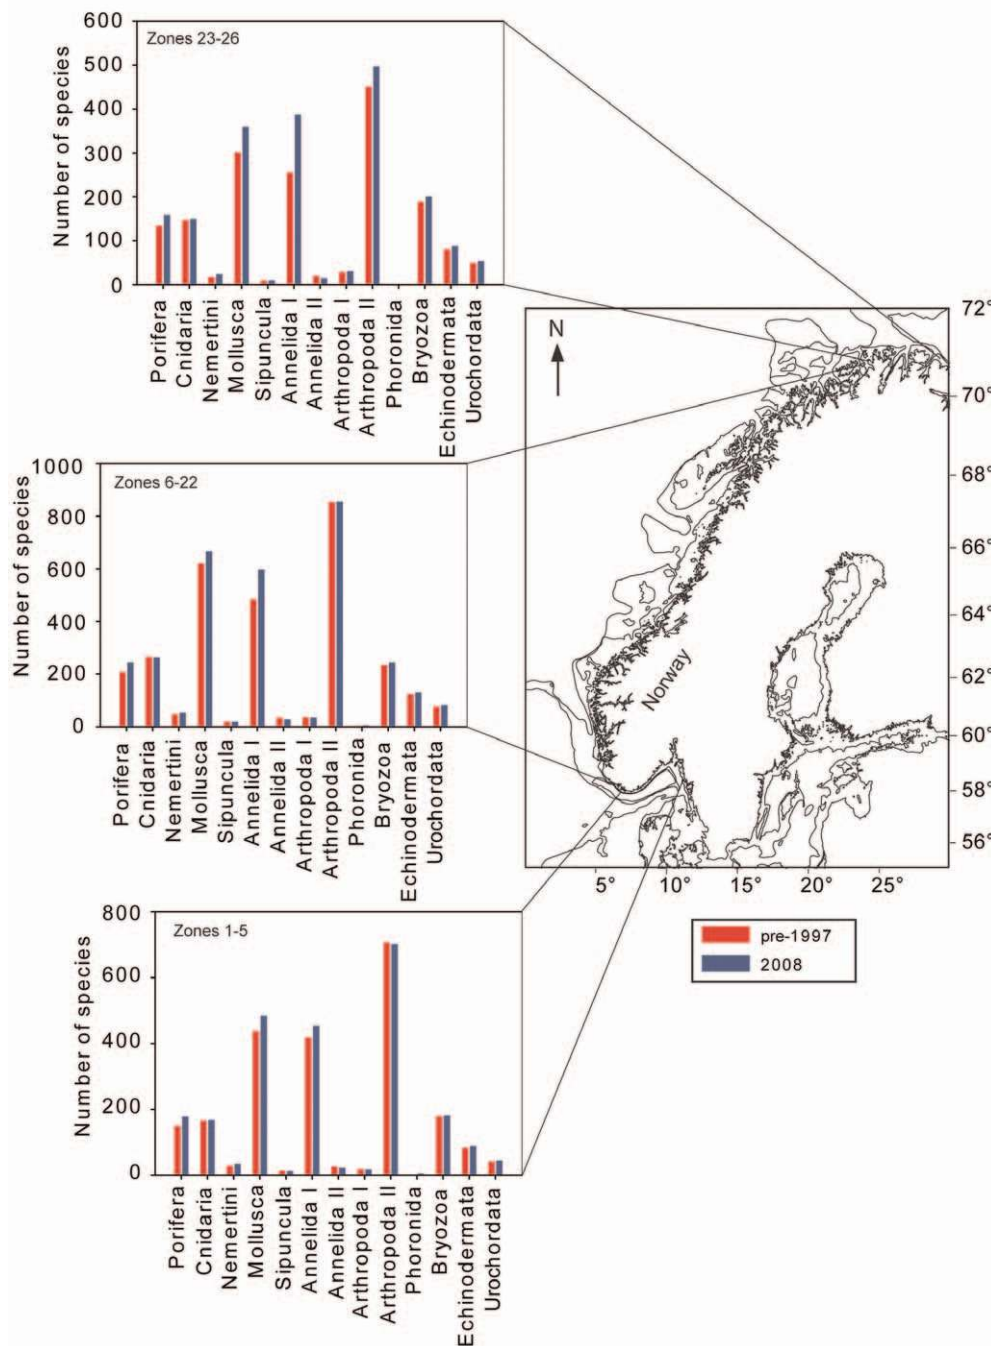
Zones 23-26

Number of species

600
500
400
300
200
100
0

Porifera
Cnidaria
Nemertini
Mollusca
Sipuncula
Annelida I
Annelida II
Arthropoda I
Arthropoda II
Phoronida
Bryozoa
Echinodermata
Urochordata

N

72°
70°
68°
66°
64°
62°
60°
58°
56°

Norway

5°
10°
15°
20°
25°

Zones 6-22

Number of species

1000
800
600
400
200
0

Porifera
Cnidaria
Nemertini
Mollusca
Sipuncula
Annelida I
Annelida II
Arthropoda I
Arthropoda II
Phoronida
Bryozoa
Echinodermata
Urochordata

pre-1997
2008

Zones 1-5

Number of species

800
600
400
200
0

Porifera
Cnidaria
Nemertini
Mollusca
Sipuncula
Annelida I
Annelida II
Arthropoda I
Arthropoda II
Phoronida
Bryozoa
Echinodermata
Urochordata